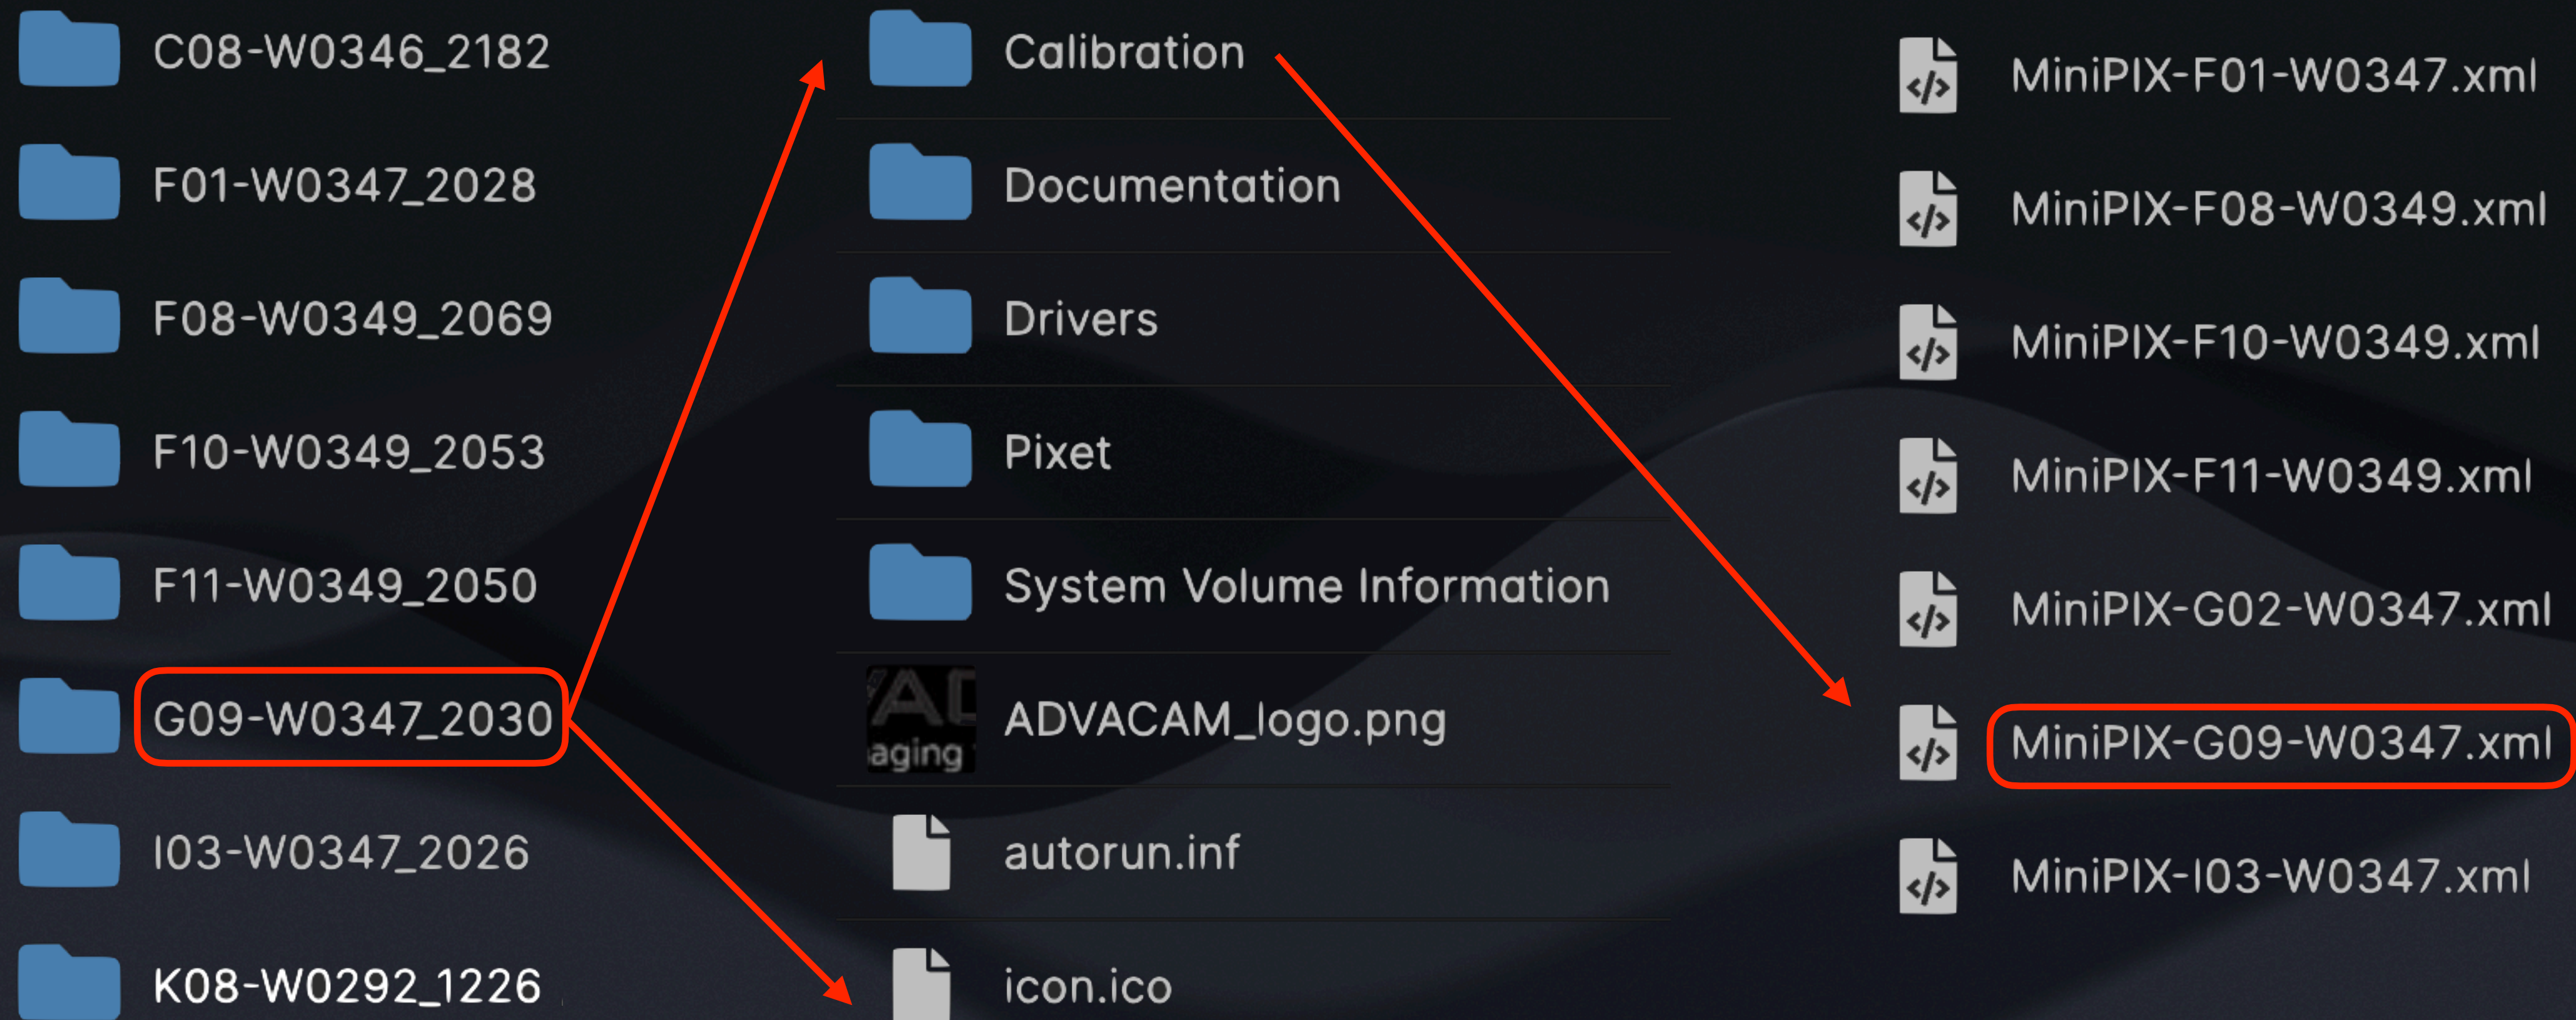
C08-W0346_2182
F01-W0347_2028
F08-W0349_2069
F10-W0349_2053
F11-W0349_2050
G09-W0347_2030
I03-W0347_2026
K08-W0292_1226

Calibration
Documentation
Drivers
Pixet
System Volume Information
ADVACAM_logo.png
autorun.inf
icon.ico

MiniPIX-F01-W0347.xml
MiniPIX-F08-W0349.xml
MiniPIX-F10-W0349.xml
MiniPIX-F11-W0349.xml
MiniPIX-G02-W0347.xml
MiniPIX-G09-W0347.xml
MiniPIX-I03-W0347.xml